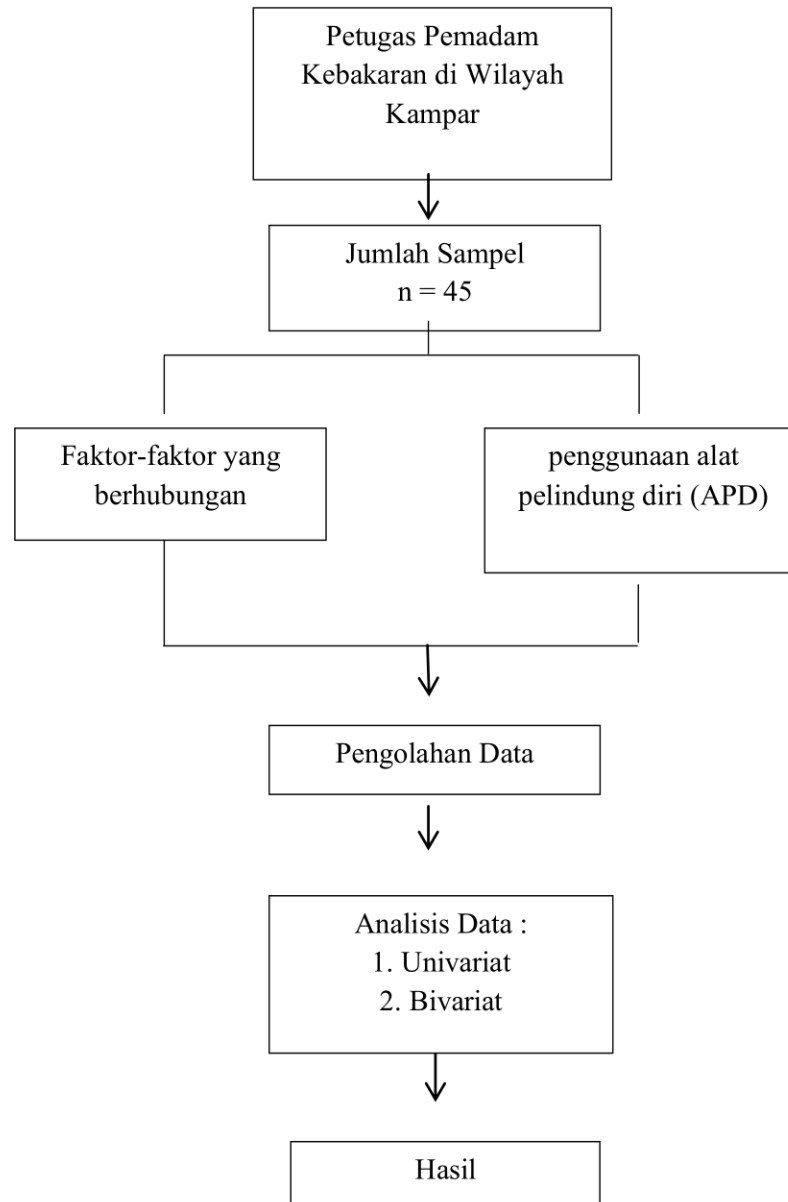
Petugas Pemadam Kebakaran di Wilayah Kampar

Jumlah Sampel
n = 45

Faktor-faktor yang berhubungan

penggunaan alat pelindung diri (APD)

Pengolahan Data

Analisis Data :
1. Univariat
2. Bivariat

Hasil